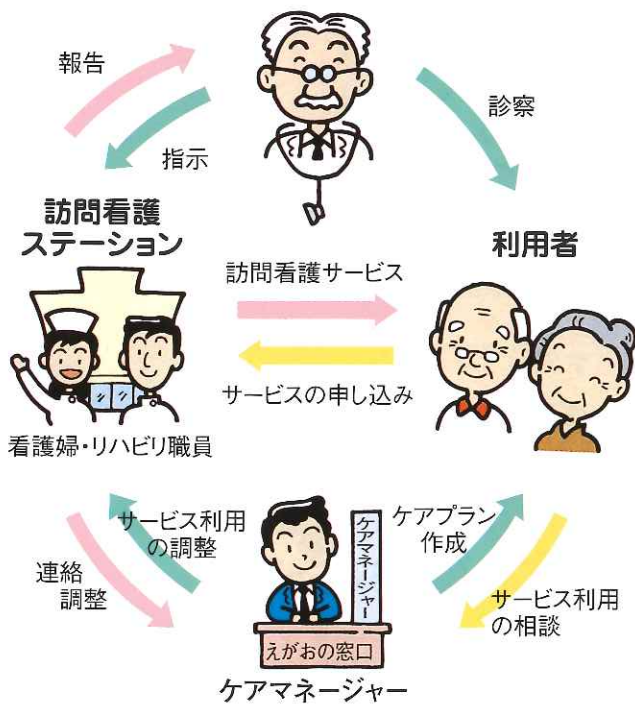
報告

指示

診察

訪問看護
ステーション

利用者

訪問看護サービス

サービスの申し込み

看護婦・リハビリ職員

サービス利用
の調整

連絡
調整

ケアマネージャー

えがおの窓口

ケアプラン
作成

サービス利用
の相談

ケアマネージャー